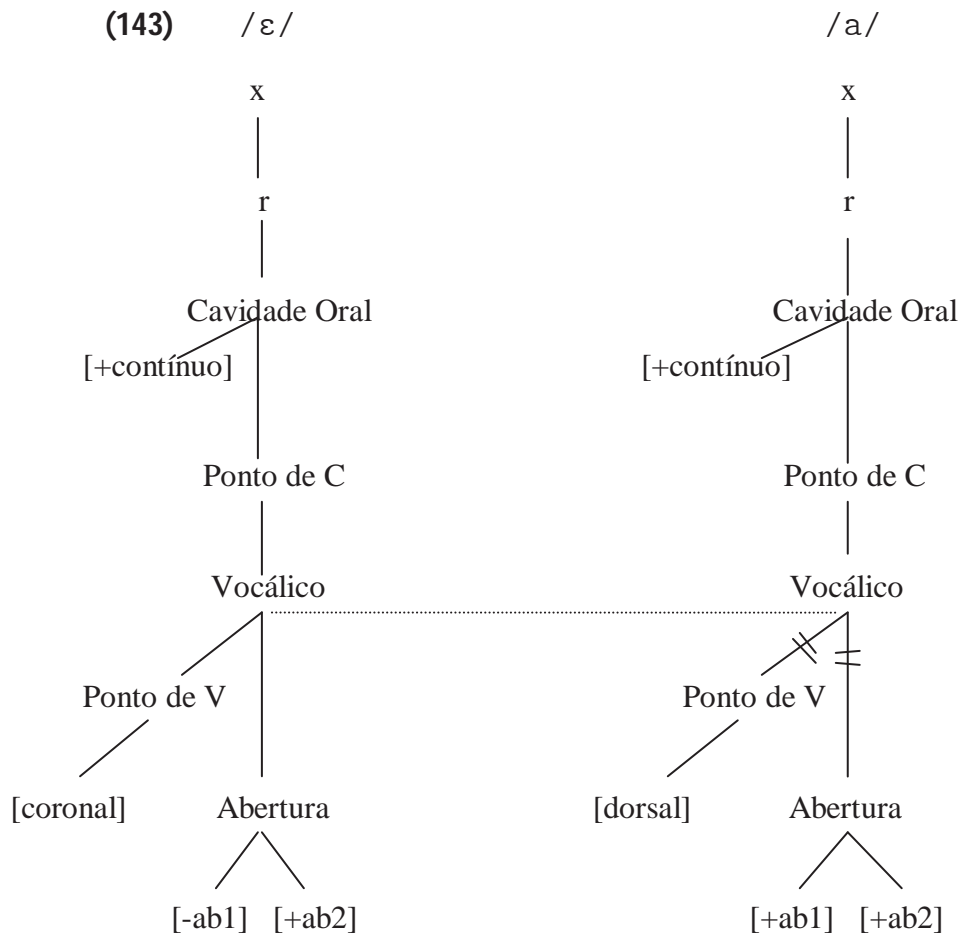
(143) /ɛ/ /a/

x
r
Cavidade Oral
[+contínuo]
Ponto de C
Vocálico
Ponto de V
[coronal]
Abertura
[-ab1] [+ab2]

x
r
Cavidade Oral
[+contínuo]
Ponto de C
Vocálico
Ponto de V
[dorsal]
Abertura
[+ab1] [+ab2]